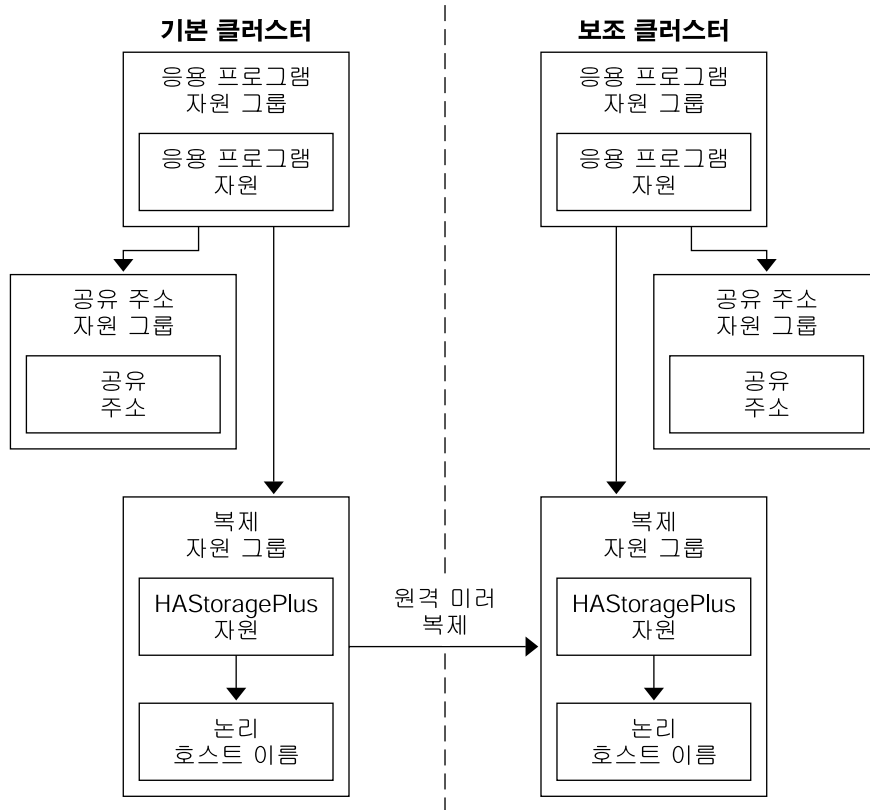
기본 클러스터

응용 프로그램 자원 그룹

응용 프로그램 자원

공유 주소 자원 그룹

공유 주소

복제 자원 그룹

HAStoragePlus 자원

논리 호스트 이름

원격 미러 복제

보조 클러스터

응용 프로그램 자원 그룹

응용 프로그램 자원

공유 주소 자원 그룹

공유 주소

복제 자원 그룹

HAStoragePlus 자원

논리 호스트 이름